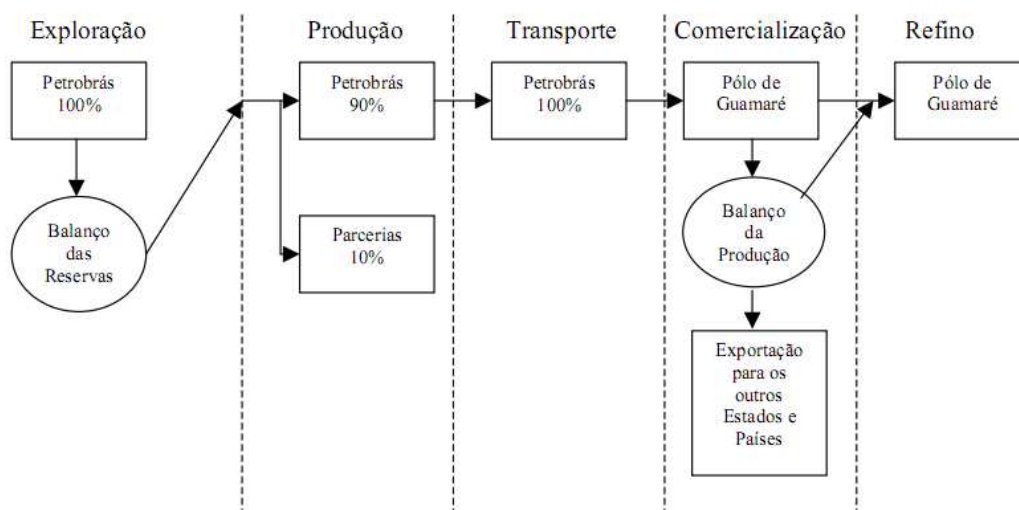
Exploração

Petrobrás 100%

Balanço das Reservas

Produção

Petrobrás 90%

Parcerias 10%

Transporte

Petrobrás 100%

Comercialização

Pólo de Guamaré

Balanço da Produção

Exportação para os outros Estados e Países

Refino

Pólo de Guamaré